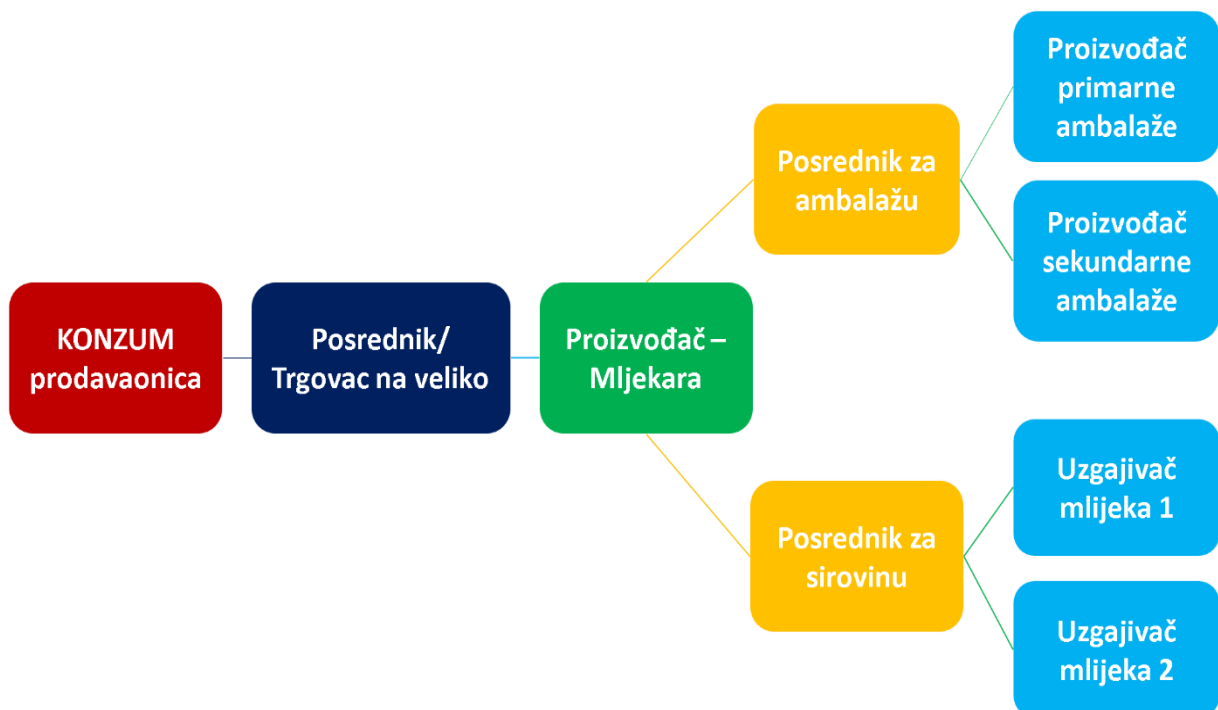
KONZUM prodavaonica

Posrednik/ Trgovac na veliko

Proizvođač – Mljekara

Posrednik za ambalažu

Proizvođač primarne ambalaže

Proizvođač sekundarne ambalaže

Posrednik za sirovinu

Uzgajivač mlijeka 1

Uzgajivač mlijeka 2